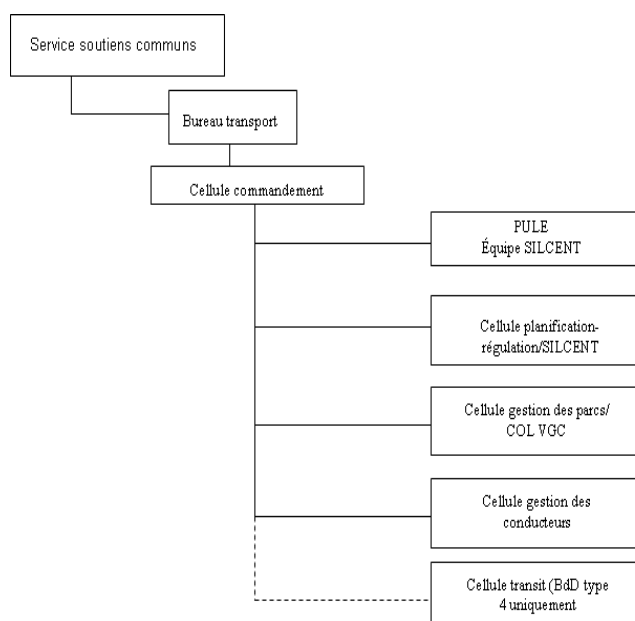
Service soutiens communs

Bureau transport

Cellule commandement

PULE
Équipe SILCENT

Cellule planification-régulation/SILCENT

Cellule gestion des parcs/
COL VGC

Cellule gestion des conducteurs

Cellule transit (BdD type 4 uniquement